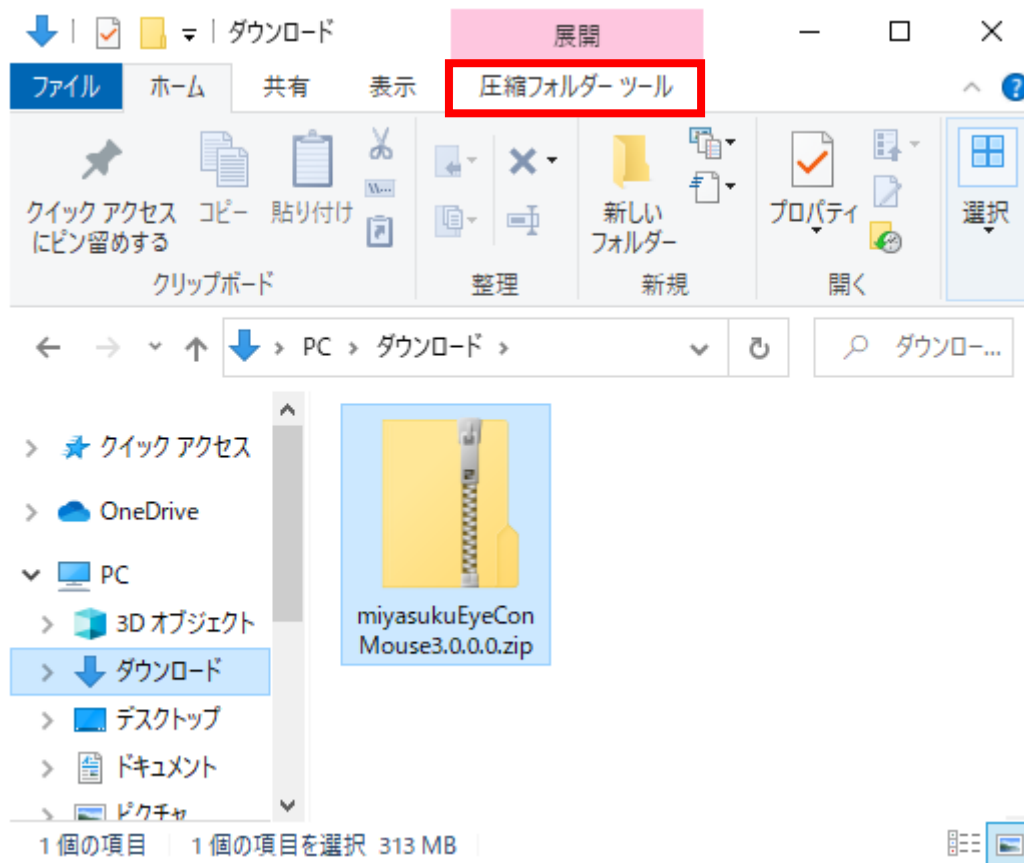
ダウンロード

展開

ファイル ホーム 共有 表示 圧縮フォルダー ツール

クイック アクセスにピン留めする コピー 貼り付け

クリップボード

整理

新しいフォルダー

新規

プロパティ

開く

選択

PC > ダウンロード >

ダウンロー...

クイック アクセス

OneDrive

PC

3D オブジェクト

ダウンロード

デスクトップ

ドキュメント

ピクチャ

miyasukuEyeConMouse3.0.0.0.zip

1 個の項目 1 個の項目を選択 313 MB